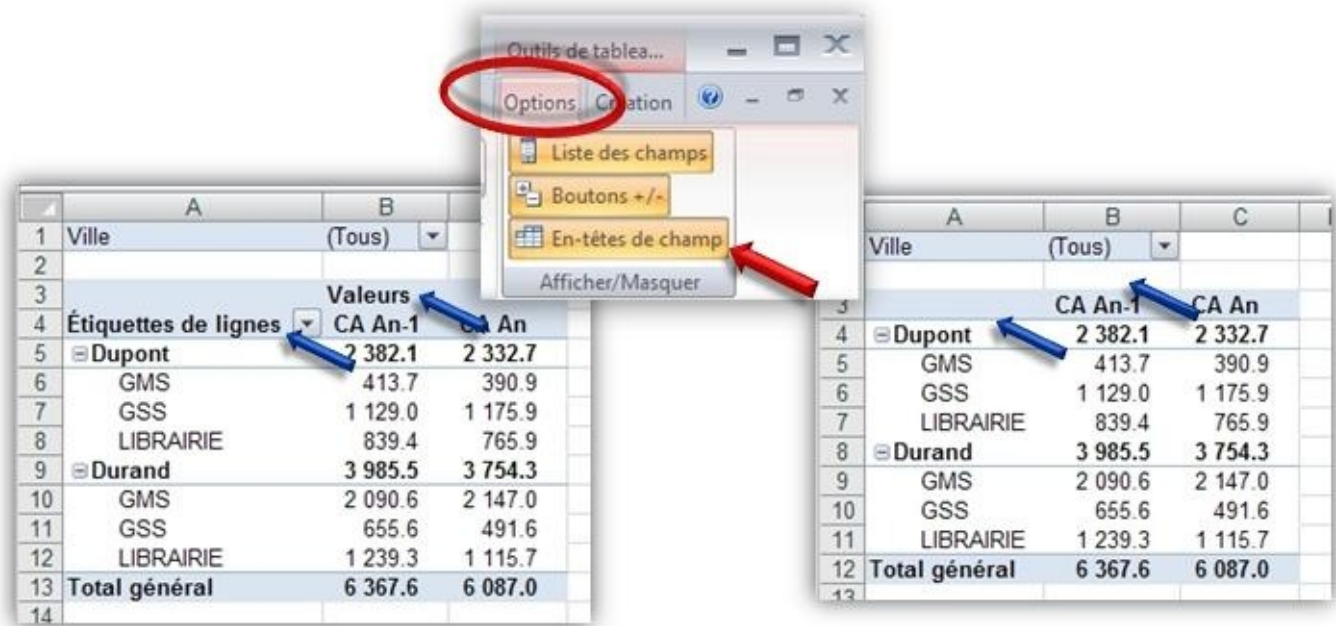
Outils de tablea...

Options Création

Liste des champs

Boutons +/-

En-têtes de champ

Afficher/Masquer

| | A | B | |
|---|---|---|---|
| 1 | Ville | (Tous) | |
| 2 | | | |
| 3 | | Valeurs | |
| 4 | Étiquettes de lignes | CA An-1 | CA An |
| 5 | ⊟Dupont | 2 382.1 | 2 332.7 |
| 6 | GMS | 413.7 | 390.9 |
| 7 | GSS | 1 129.0 | 1 175.9 |
| 8 | LIBRAIRIE | 839.4 | 765.9 |
| 9 | ⊟Durand | 3 985.5 | 3 754.3 |
| 10 | GMS | 2 090.6 | 2 147.0 |
| 11 | GSS | 655.6 | 491.6 |
| 12 | LIBRAIRIE | 1 239.3 | 1 115.7 |
| 13 | Total général | 6 367.6 | 6 087.0 |
| 14 | | | |

| | A | B | C |
|---|---|---|---|
| | Ville | (Tous) | |
| | | | |
| 3 | | CA An-1 | CA An |
| 4 | ⊟Dupont | 2 382.1 | 2 332.7 |
| 5 | GMS | 413.7 | 390.9 |
| 6 | GSS | 1 129.0 | 1 175.9 |
| 7 | LIBRAIRIE | 839.4 | 765.9 |
| 8 | ⊟Durand | 3 985.5 | 3 754.3 |
| 9 | GMS | 2 090.6 | 2 147.0 |
| 10 | GSS | 655.6 | 491.6 |
| 11 | LIBRAIRIE | 1 239.3 | 1 115.7 |
| 12 | Total général | 6 367.6 | 6 087.0 |
| 13 | | | |